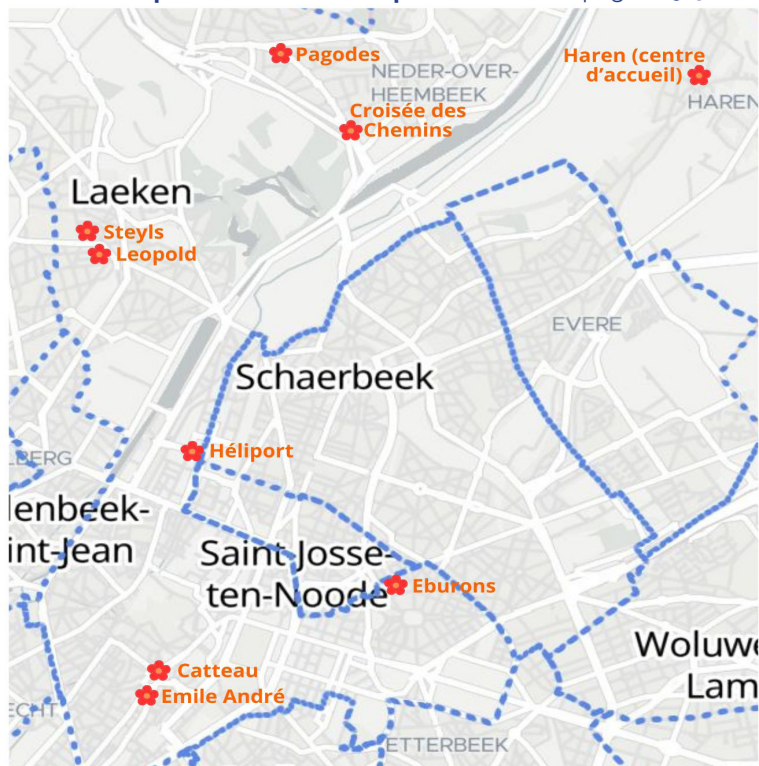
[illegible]

Pagodes

NEDER-OVER-HEEMBEEK

Haren (centre d'accueil)

HAREN

Croisée des Chemins

Laeken

Steyls

Leopold

EVERE

Schaerbeek

LBERG

Héliport

lenbeek-int-Jean

Saint-Josse-ten-Noode

Eburons

Woluwe Lam

Catteau

Emile André

ECHT

ETTERBEEK